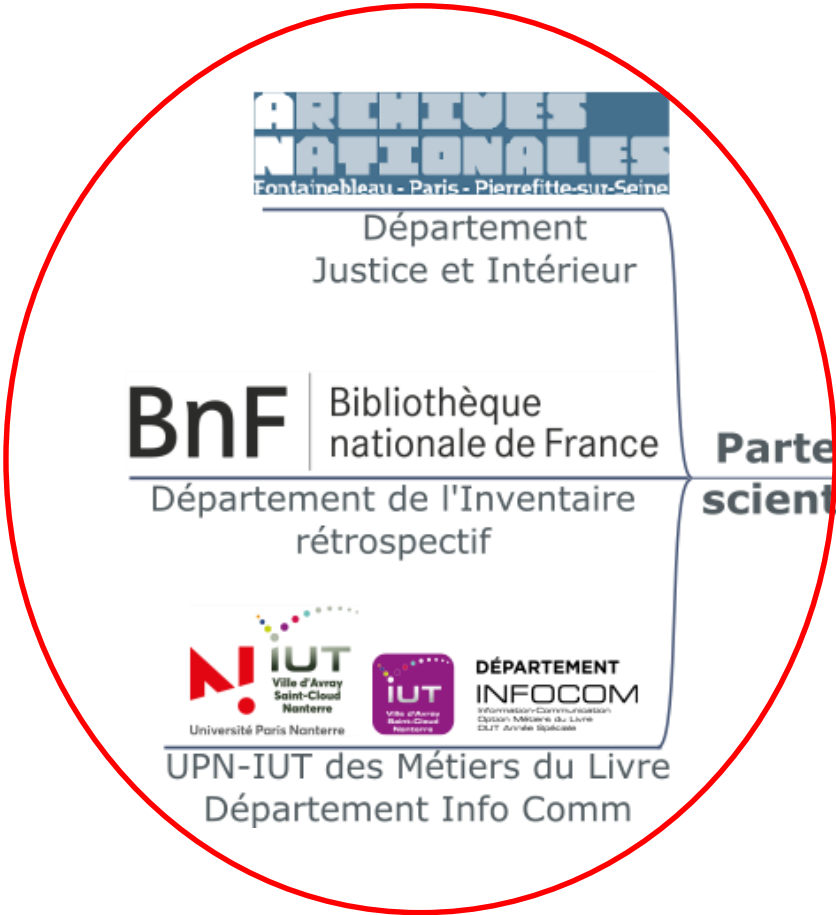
ARCHIVES NATIONALES
Fontainebleau - Paris - Pierrefitte-sur-Seine

Département
Justice et Intérieur

BnF Bibliothèque nationale de France

Département de l'Inventaire rétrospectif

IUT Ville d'Avray Saint-Cloud Nanterre
Université Paris Nanterre

IUT Ville d'Avray Saint-Cloud Nanterre

DÉPARTEMENT INFOCOM
Information-Communication
Option Métiers du Livre
DUT Année Spéciale

UPN-IUT des Métiers du Livre
Département Info Comm

Parte
scient